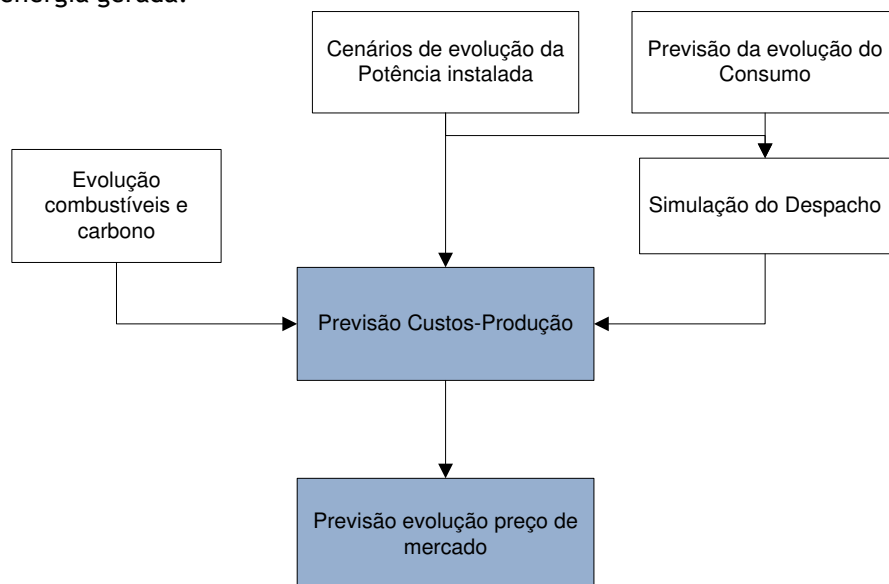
energia gerada.

Cenários de evolução da Potência instalada

Previsão da evolução do Consumo

Evolução combustíveis e carbono

Simulação do Despacho

Previsão Custos-Produção

Previsão evolução preço de mercado